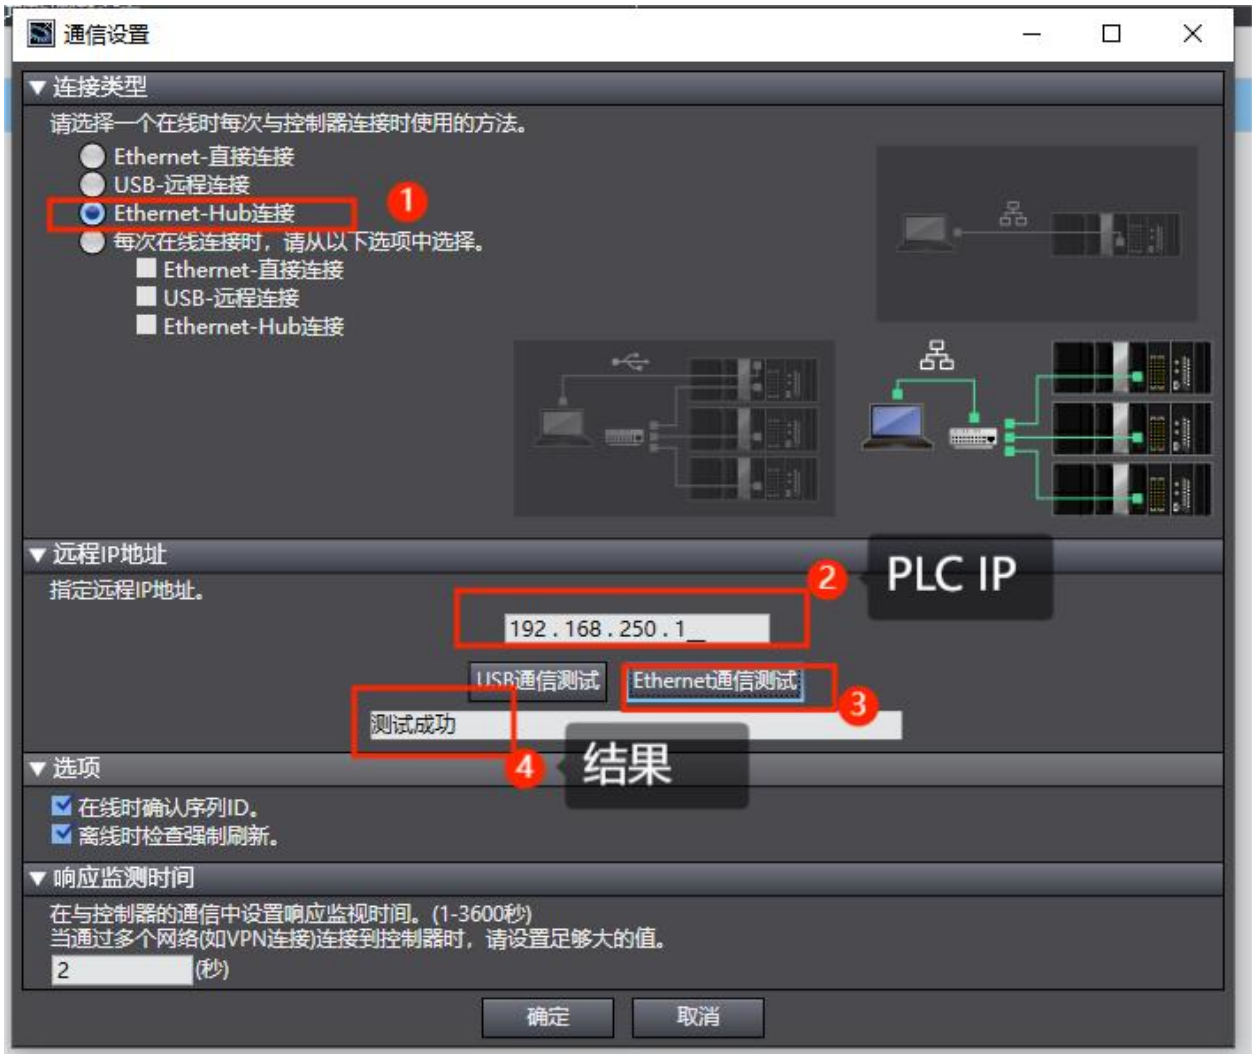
通信设置

▼ 连接类型

请选择一个在线时每次与控制器连接时使用的方法。

Ethernet-直接连接
USB-远程连接
Ethernet-Hub连接 1
每次在线连接时，请从以下选项中选择。
Ethernet-直接连接
USB-远程连接
Ethernet-Hub连接

▼ 远程IP地址

指定远程IP地址。 2 PLC IP

192 . 168 . 250 . 1

USB通信测试 Ethernet通信测试 3

测试成功

▼ 选项 4 结果

在线时确认序列ID。
离线时检查强制刷新。

▼ 响应监测时间

在与控制器的通信中设置响应监视时间。(1-3600秒)
当通过多个网络(如VPN连接)连接到控制器时，请设置足够大的值。

2 (秒)

确定 取消